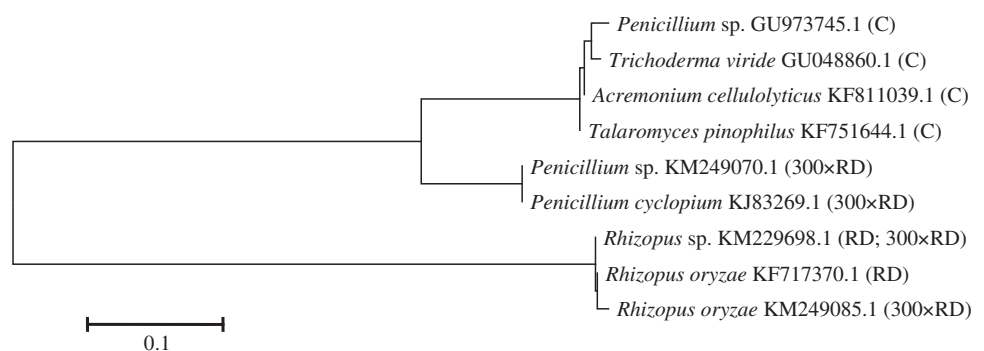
Penicillium sp. GU973745.1 (C)
Trichoderma viride GU048860.1 (C)
Acremonium cellulolyticus KF811039.1 (C)
Talaromyces pinophilus KF751644.1 (C)
Penicillium sp. KM249070.1 (300×RD)
Penicillium cyclopium KJ83269.1 (300×RD)
Rhizopus sp. KM229698.1 (RD; 300×RD)
Rhizopus oryzae KF717370.1 (RD)
Rhizopus oryzae KM249085.1 (300×RD)
0.1